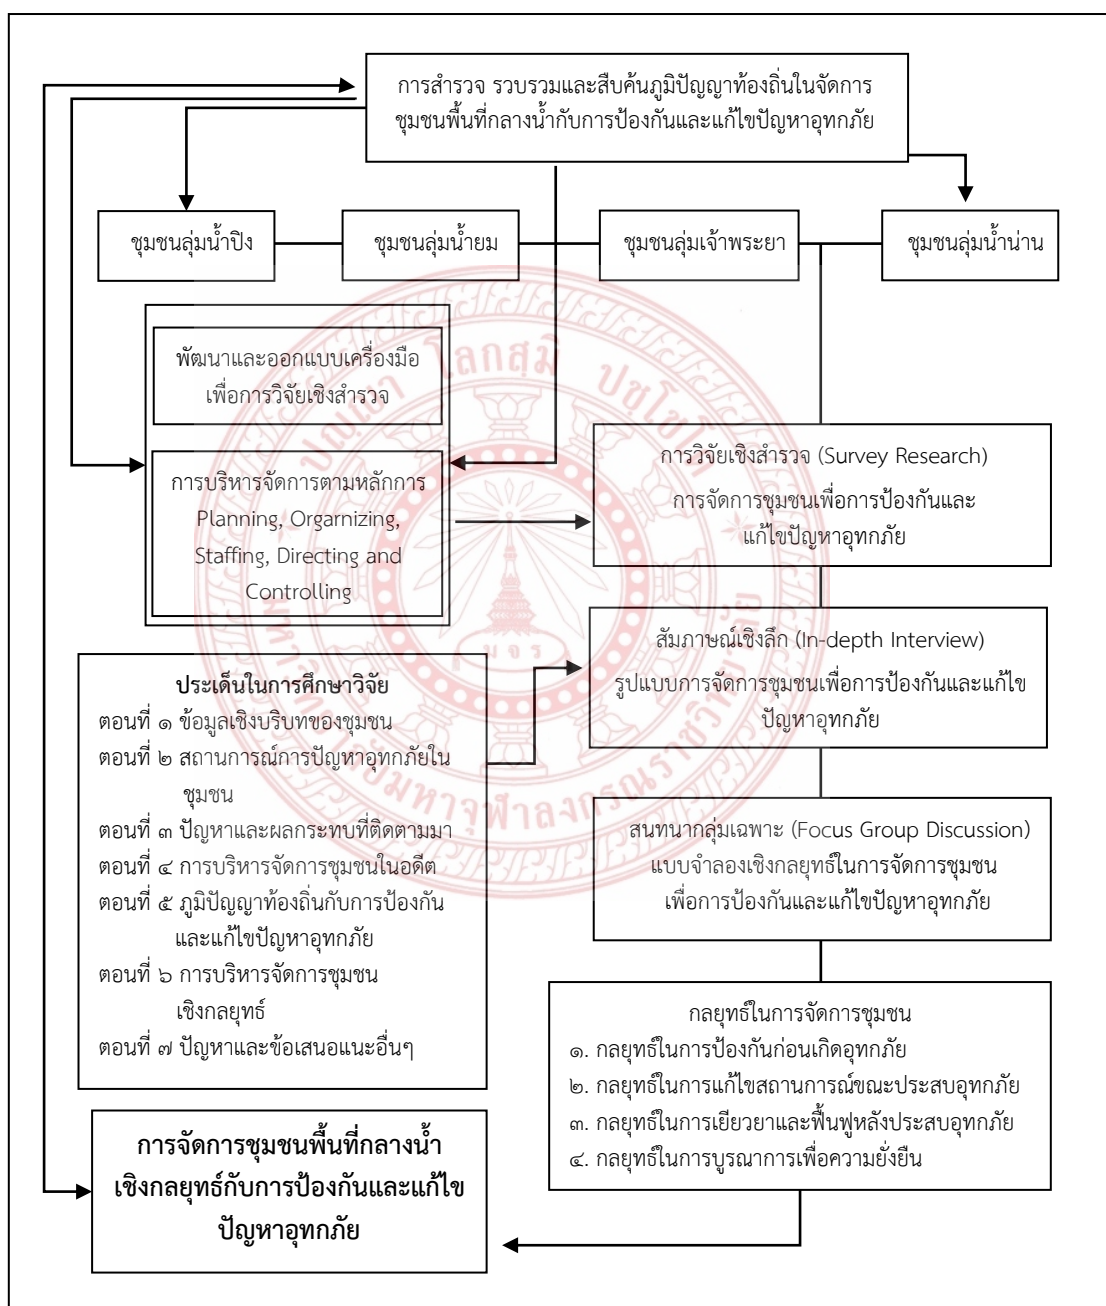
การสำรวจ รวบรวมและสืบค้นภูมิปัญญาท้องถิ่นในจัดการชุมชนพื้นที่กลางน้ำกับการป้องกันและแก้ไขปัญหาอุทกภัย

ชุมชนลุ่มน้ำปิง

ชุมชนลุ่มน้ำยม

ชุมชนลุ่มเจ้าพระยา

ชุมชนลุ่มน้ำน่าน

พัฒนาและออกแบบเครื่องมือเพื่อการวิจัยเชิงสำรวจ

การบริหารจัดการตามหลักการ Planning, Orgarnizing, Staffing, Directing and Controlling

การวิจัยเชิงสำรวจ (Survey Research) การจัดการชุมชนเพื่อการป้องกันและแก้ไขปัญหาอุทกภัย

สัมภาษณ์เชิงลึก (In-depth Interview) รูปแบบการจัดการชุมชนเพื่อการป้องกันและแก้ไขปัญหาอุทกภัย

ประเด็นในการศึกษาวิจัย
ตอนที่ ๑ ข้อมูลเชิงบริบทของชุมชน
ตอนที่ ๒ สถานการณ์การปัญหาอุทกภัยในชุมชน
ตอนที่ ๓ ปัญหาและผลกระทบที่ติดตามมา
ตอนที่ ๔ การบริหารจัดการชุมชนในอดีต
ตอนที่ ๕ ภูมิปัญญาท้องถิ่นกับการป้องกันและแก้ไขปัญหาอุทกภัย
ตอนที่ ๖ การบริหารจัดการชุมชนเชิงกลยุทธ์
ตอนที่ ๗ ปัญหาและข้อเสนอแนะอื่นๆ

สนทนากลุ่มเฉพาะ (Focus Group Discussion) แบบจำลองเชิงกลยุทธ์ในการจัดการชุมชนเพื่อการป้องกันและแก้ไขปัญหาอุทกภัย

กลยุทธ์ในการจัดการชุมชน
๑. กลยุทธ์ในการป้องกันก่อนเกิดอุทกภัย
๒. กลยุทธ์ในการแก้ไขสถานการณ์ขณะประสบอุทกภัย
๓. กลยุทธ์ในการเยียวยาและฟื้นฟูหลังประสบอุทกภัย
๔. กลยุทธ์ในการบูรณาการเพื่อความยั่งยืน

การจัดการชุมชนพื้นที่กลางน้ำเชิงกลยุทธ์กับการป้องกันและแก้ไขปัญหาอุทกภัย